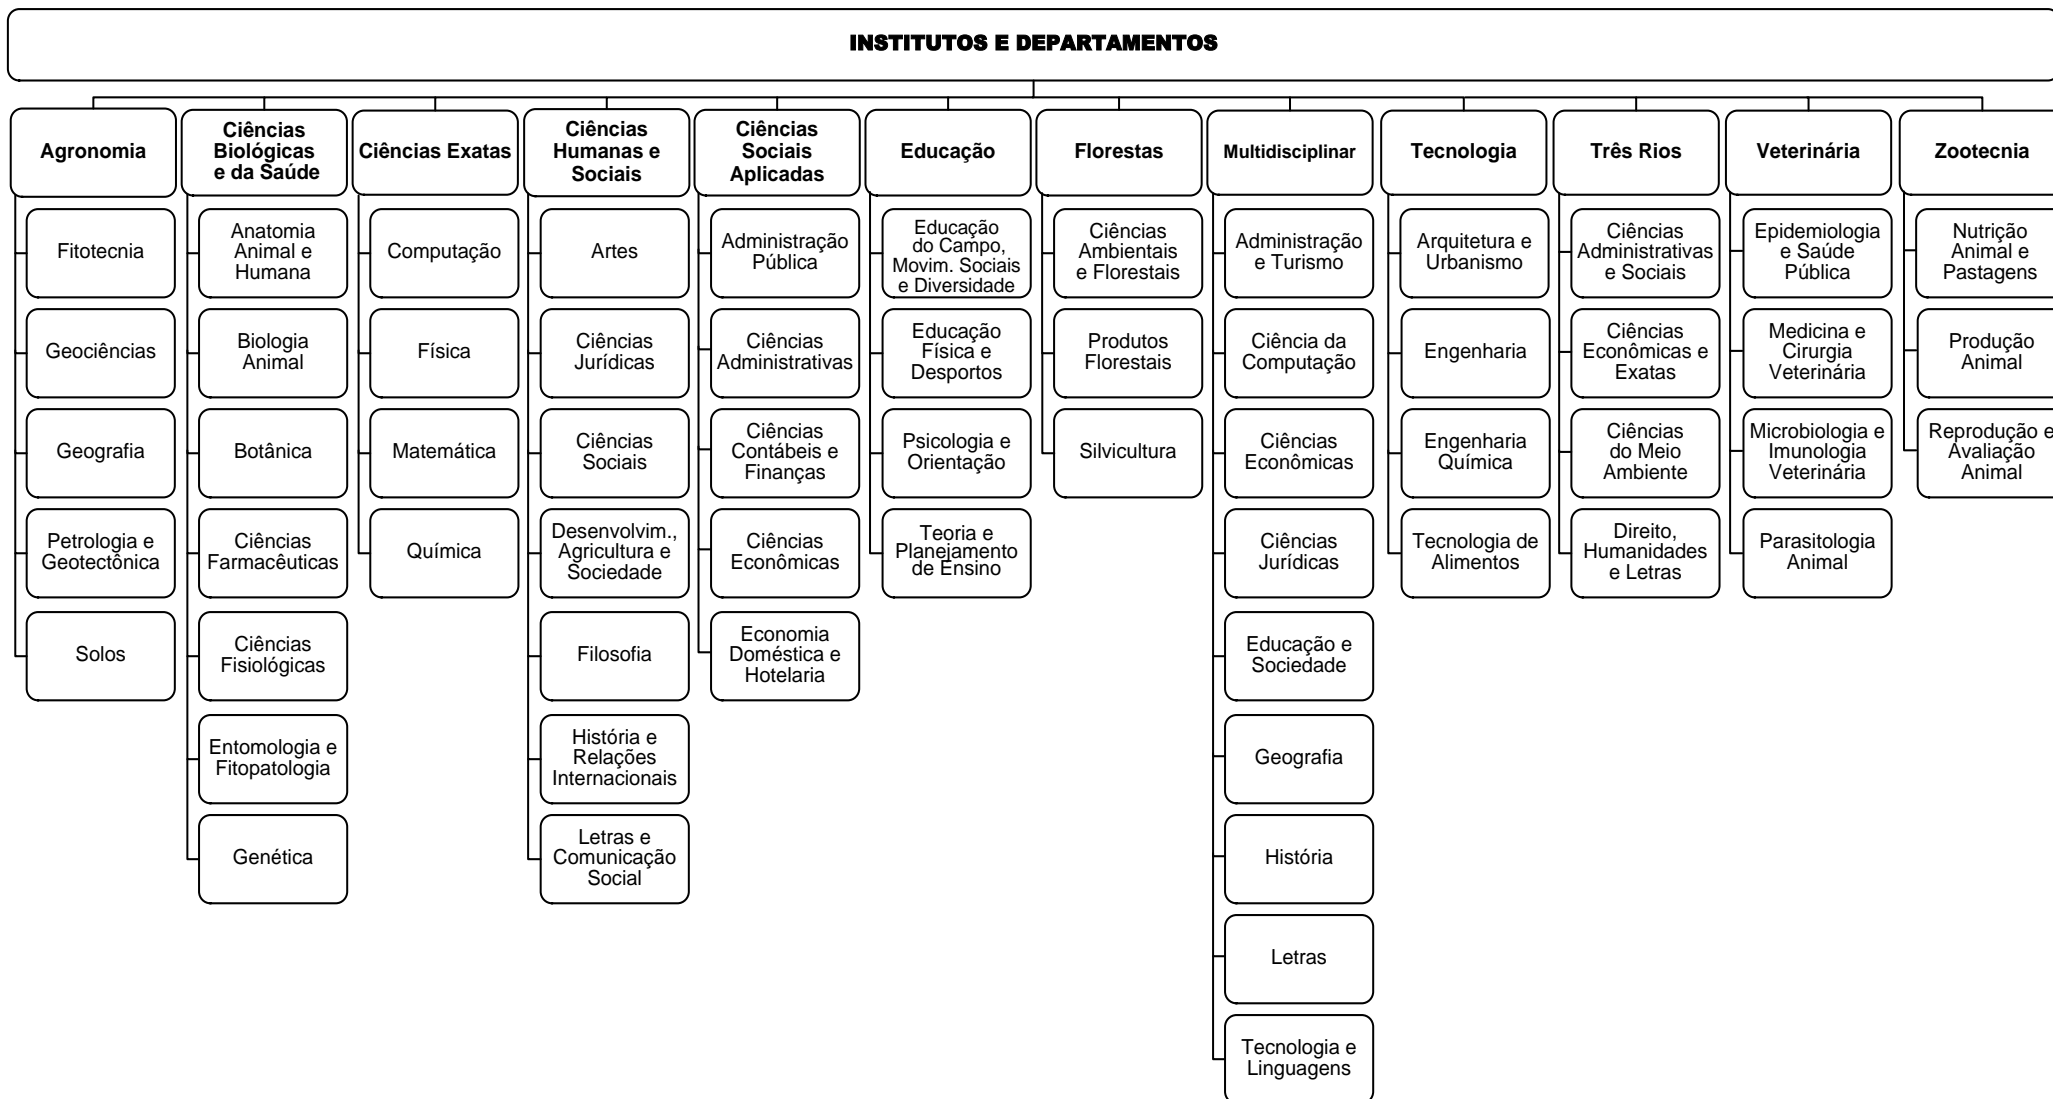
INSTITUTOS E DEPARTAMENTOS

Agronomia

Fitotecnia

Geociências

Geografia

Petrologia e Geotectônica

Solos

Ciências Biológicas e da Saúde

Anatomia Animal e Humana

Biologia Animal

Botânica

Ciências Farmacêuticas

Ciências Fisiológicas

Entomologia e Fitopatologia

Genética

Ciências Exatas

Computação

Física

Matemática

Química

Ciências Humanas e Sociais

Artes

Ciências Jurídicas

Ciências Sociais

Desenvolvim., Agricultura e Sociedade

Filosofia

História e Relações Internacionais

Letras e Comunicação Social

Ciências Sociais Aplicadas

Administração Pública

Ciências Administrativas

Ciências Contábeis e Finanças

Ciências Econômicas

Economia Doméstica e Hotelaria

Educação

Educação do Campo, Movim. Sociais e Diversidade

Educação Física e Desportos

Psicologia e Orientação

Teoria e Planejamento de Ensino

Florestas

Ciências Ambientais e Florestais

Produtos Florestais

Silvicultura

Multidisciplinar

Administração e Turismo

Ciência da Computação

Ciências Econômicas

Ciências Jurídicas

Educação e Sociedade

Geografia

História

Letras

Tecnologia e Linguagens

Tecnologia

Arquitetura e Urbanismo

Engenharia

Engenharia Química

Tecnologia de Alimentos

Três Rios

Ciências Administrativas e Sociais

Ciências Econômicas e Exatas

Ciências do Meio Ambiente

Direito, Humanidades e Letras

Veterinária

Epidemiologia e Saúde Pública

Medicina e Cirurgia Veterinária

Microbiologia e Imunologia Veterinária

Parasitologia Animal

Zootecnia

Nutrição Animal e Pastagens

Produção Animal

Reprodução e Avaliação Animal